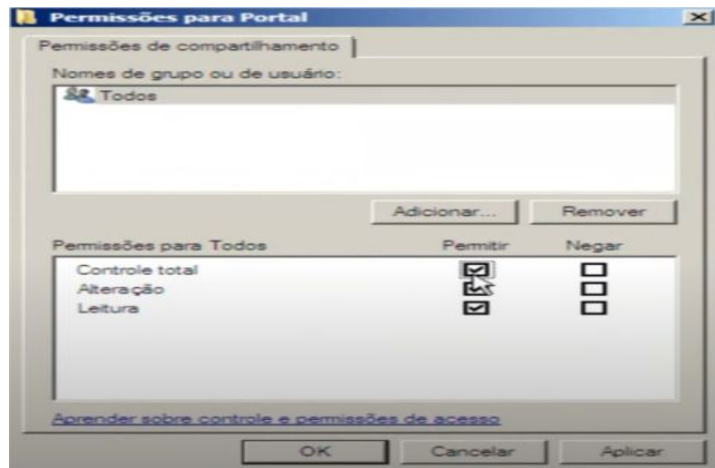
Permissões para Portal

Permissões de compartilhamento

Nomes de grupo ou de usuário:

Todos

Adicionar...

Remover

| Permissões para Todos | Permitir | Negar |
|---|---|---|
| Controle total | ☑ | ☐ |
| Alteração | ☑ | ☐ |
| Leitura | ☑ | ☐ |

Aprender sobre controle e permissões de acesso

OK

Cancelar

Aplicar